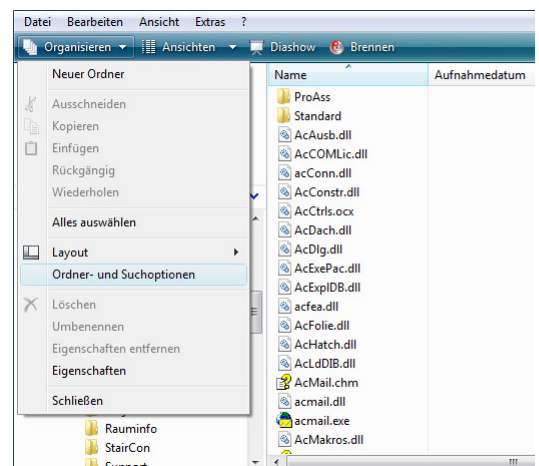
Datei Bearbeiten Ansicht Extras ?

Organisieren Ansichten Diashow Brennen

Neuer Ordner
Ausschneiden
Kopieren
Einfügen
Rückgängig
Wiederholen
Alles auswählen
Layout
Ordner- und Suchoptionen
Löschen
Umbenennen
Eigenschaften entfernen
Eigenschaften
Schließen

Rauminfo
StairCon

Name
Aufnahmedatum
ProAss
Standard
AcAusb.dll
AcCOMLic.dll
acConn.dll
AcConstr.dll
AcCtrls.ocx
AcDach.dll
AcDlg.dll
AcExePac.dll
AcExplDB.dll
acfea.dll
AcFolie.dll
AcHatch.dll
AcLdDIB.dll
AcMail.chm
acmail.dll
acmail.exe
AcMakros.dll